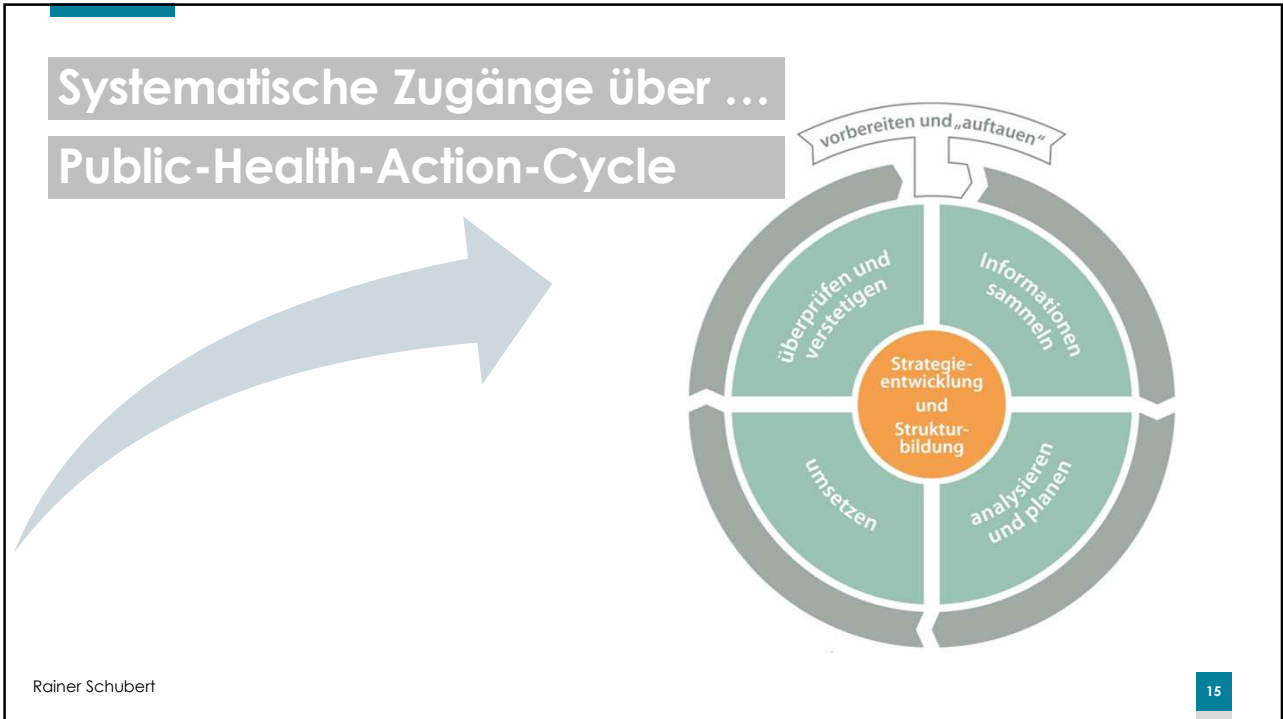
Systematische Zugänge über …

Public-Health-Action-Cycle

vorbereiten und „auftauen“

Informationen sammeln

analysieren und planen

umsetzen

überprüfen und verstetigen

Strategieentwicklung und Strukturbildung

Rainer Schubert

15